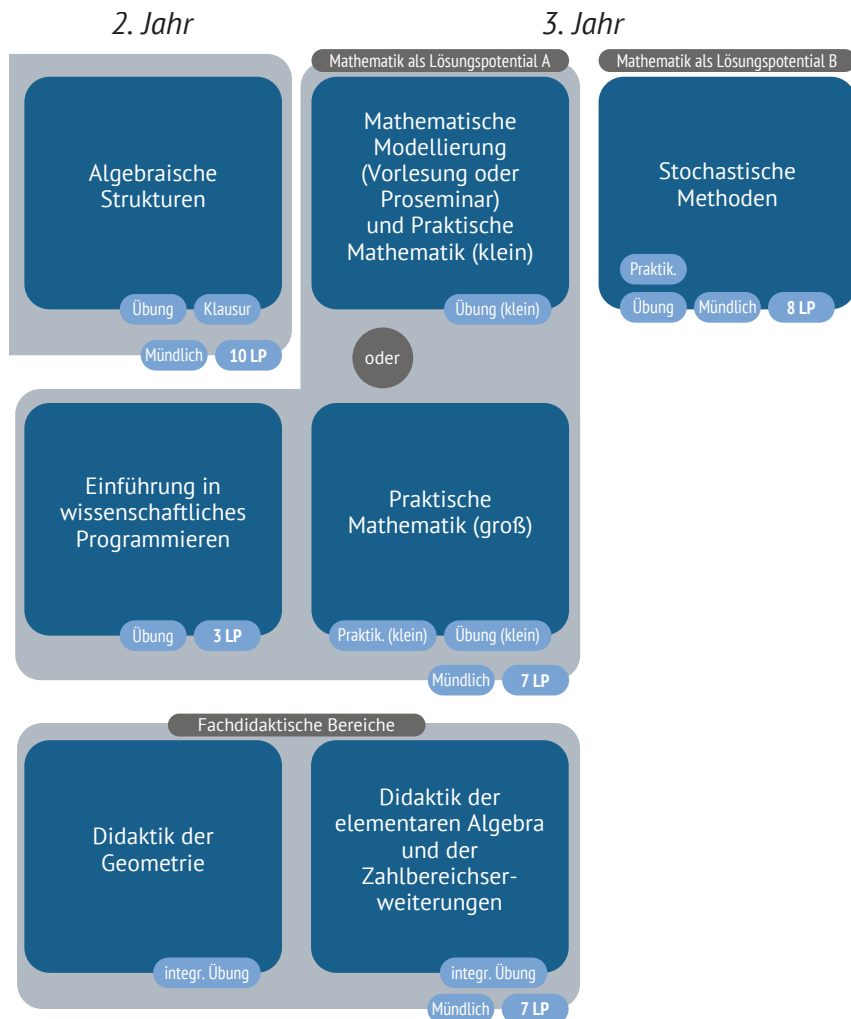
2. Jahr

3. Jahr

Algebraische Strukturen

Übung

Klausur

Mündlich

10 LP

Mathematik als Lösungspotential A

Mathematische Modellierung (Vorlesung oder Proseminar) und Praktische Mathematik (klein)

Übung (klein)

oder

Einführung in wissenschaftliches Programmieren

Übung

3 LP

Praktische Mathematik (groß)

Praktik. (klein)

Übung (klein)

Mündlich

7 LP

Mathematik als Lösungspotential B

Stochastische Methoden

Praktik.

Übung

Mündlich

8 LP

Fachdidaktische Bereiche

Didaktik der Geometrie

integr. Übung

Didaktik der elementaren Algebra und der Zahlbereichserweiterungen

integr. Übung

Mündlich

7 LP